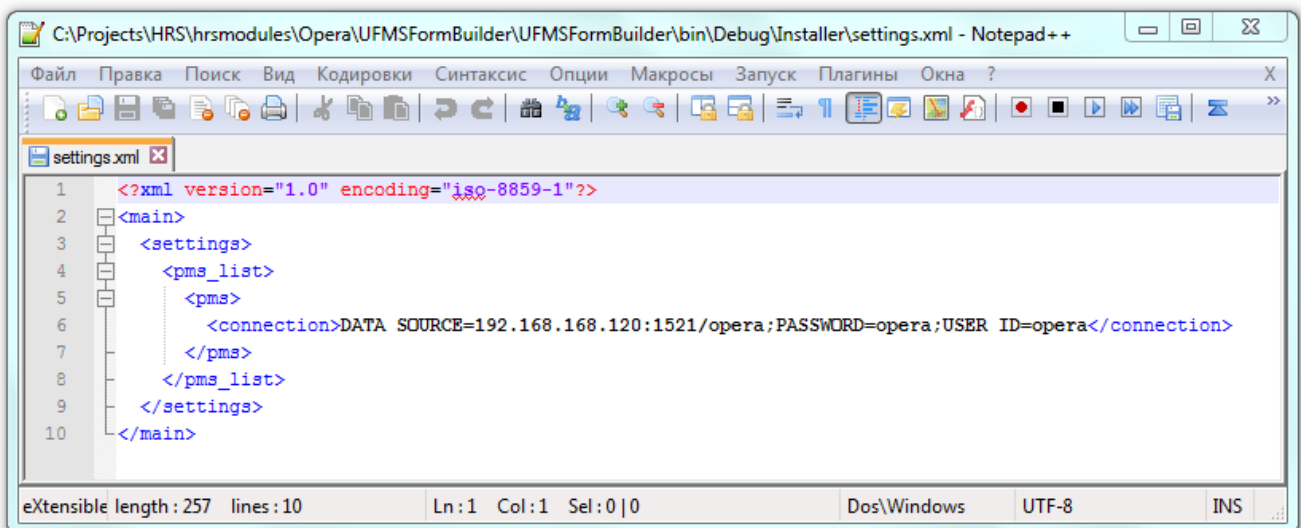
C:\Projects\HRS\hrsmodules\Opera\UFMSFormBuilder\UFMSFormBuilder\bin\Debug\Installer\settings.xml - Notepad++

Файл Правка Поиск Вид Кодировки Синтаксис Опции Макросы Запуск Плагины Окна ? X

settings.xml

1 <?xml version="1.0" encoding="iso-8859-1"?>
2 <main>
3 <settings>
4 <pms_list>
5 <pms>
6 <connection>DATA SOURCE=192.168.168.120:1521/opera;PASSWORD=opera;USER ID=opera</connection>
7 </pms>
8 </pms_list>
9 </settings>
10 </main>

eXtensible length : 257 lines : 10 Ln : 1 Col : 1 Sel : 0 | 0 Dos\Windows UTF-8 INS